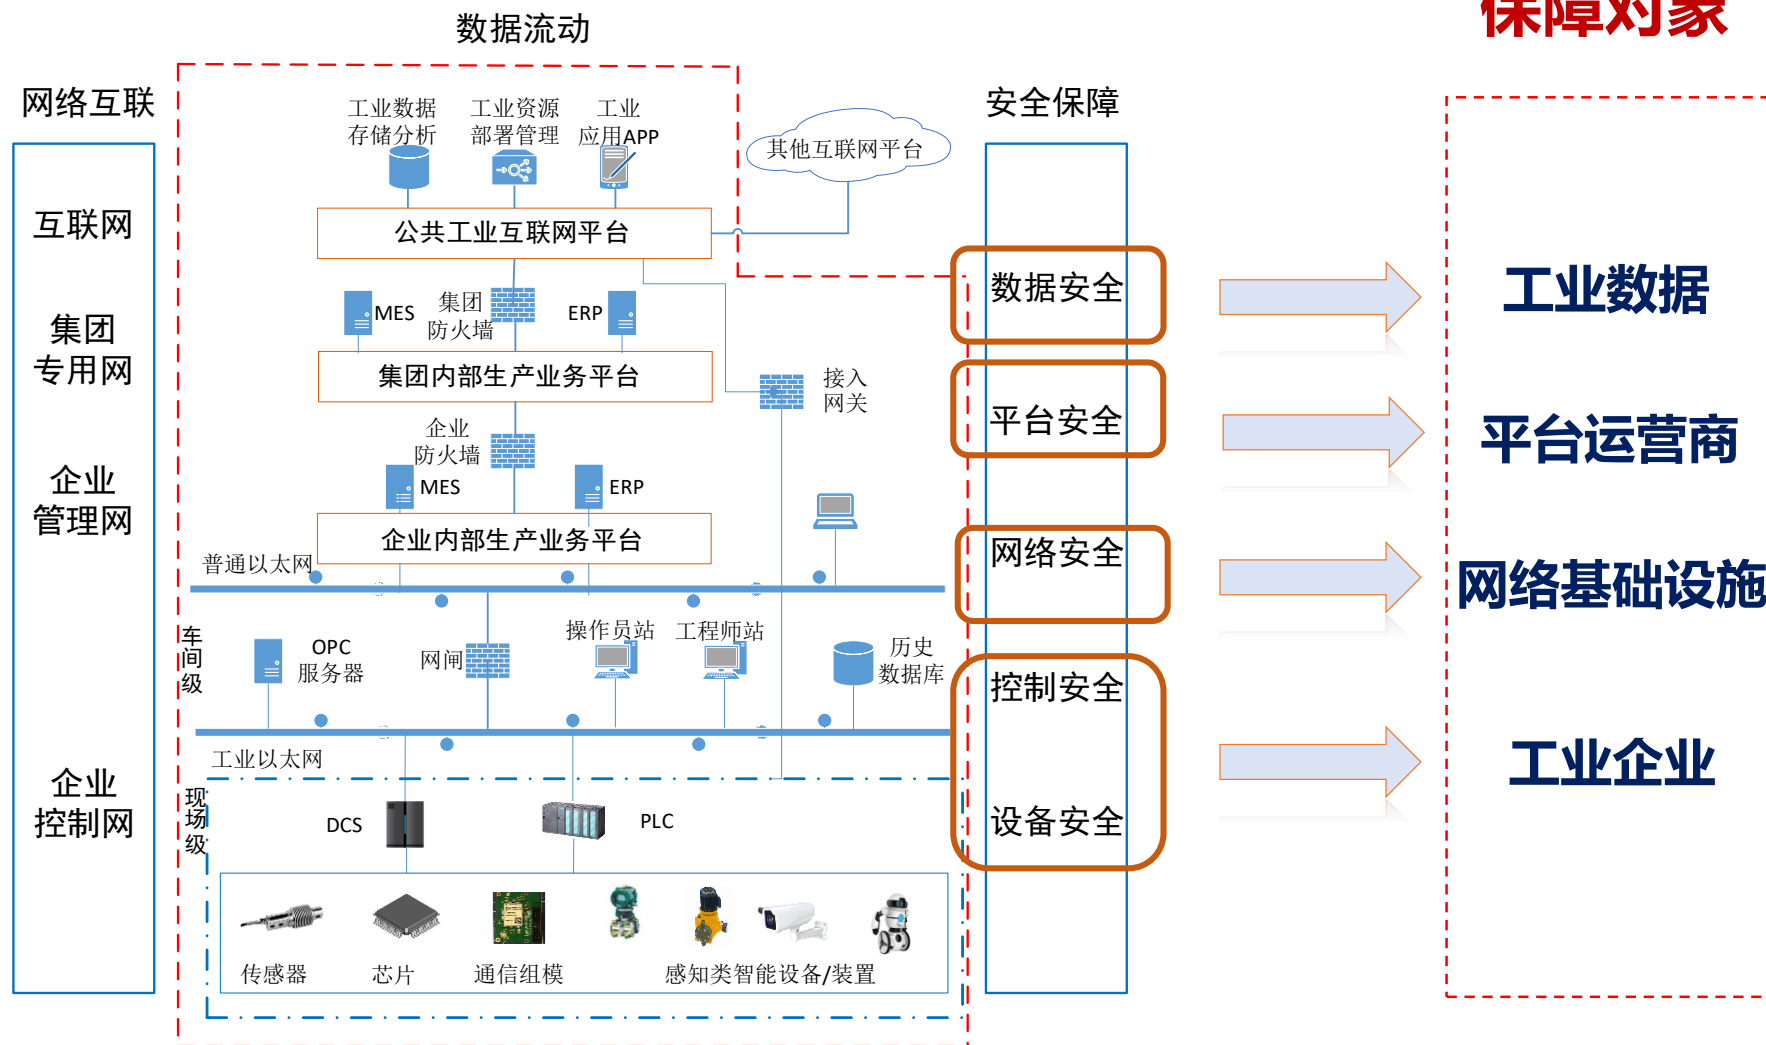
保障对象

数据流动

网络互联

互联网

集团专用网

企业管理网

企业控制网

工业数据存储分析

工业资源部署管理

工业应用APP

其他互联网平台

公共工业互联网平台

MES

集团防火墙

ERP

集团内部生产业务平台

接入网关

企业防火墙

MES

ERP

企业内部生产业务平台

普通以太网

车间级

OPC服务器

网闸

操作员站

工程师站

历史数据库

工业以太网

现场级

DCS

PLC

传感器

芯片

通信组模

感知类智能设备/装置

安全保障

数据安全

平台安全

网络安全

控制安全

设备安全

工业数据

平台运营商

网络基础设施

工业企业